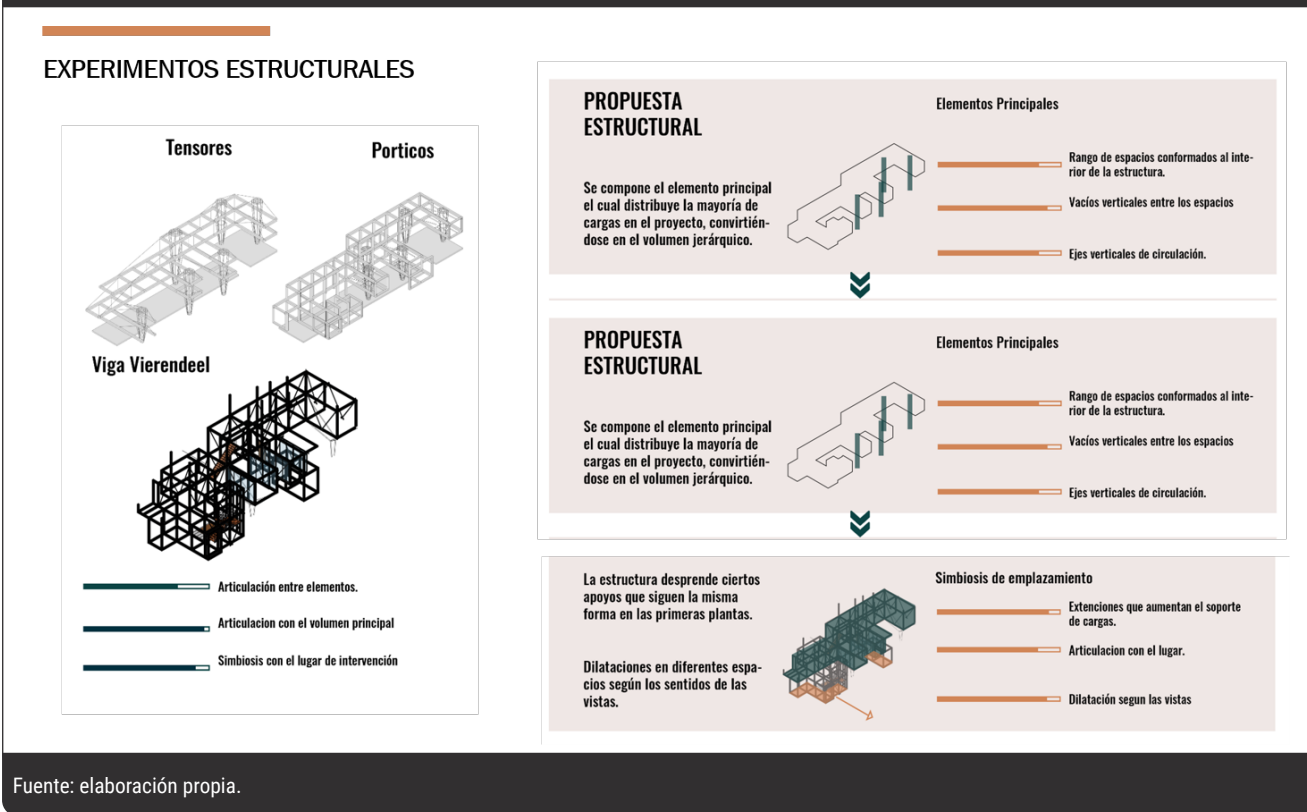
EXPERIMENTOS ESTRUCTURALES

Tensores

Porticos

Viga Vierendeel

Articulación entre elementos.

Articulacion con el volumen principal

Simbiosis con el lugar de intervención

PROPUESTA ESTRUCTURAL

Se compone el elemento principal el cual distribuye la mayoría de cargas en el proyecto, convirtiéndose en el volumen jerárquico.

Elementos Principales

Rango de espacios conformados al interior de la estructura.

Vacíos verticales entre los espacios

Ejes verticales de circulación.

PROPUESTA ESTRUCTURAL

Se compone el elemento principal el cual distribuye la mayoría de cargas en el proyecto, convirtiéndose en el volumen jerárquico.

Elementos Principales

Rango de espacios conformados al interior de la estructura.

Vacíos verticales entre los espacios

Ejes verticales de circulación.

La estructura desprende ciertos apoyos que siguen la misma forma en las primeras plantas.

Dilataciones en diferentes espacios según los sentidos de las vistas.

Simbiosis de emplazamiento

Extenciones que aumentan el soporte de cargas.

Articulacion con el lugar.

Dilatación segun las vistas

Fuente: elaboración propia.